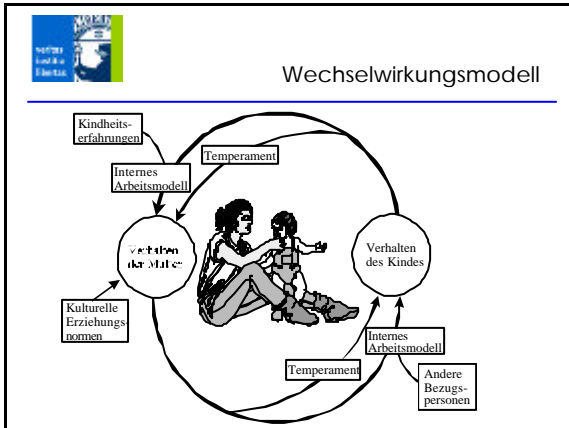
Wechselwirkungsmodell

Kindheitserfahrungen

Temperament

Internes Arbeitsmodell

Verhalten der Mutter

Verhalten des Kindes

Kulturelle Erziehungsnormen

Internes Arbeitsmodell

Temperament

Andere Bezugspersonen